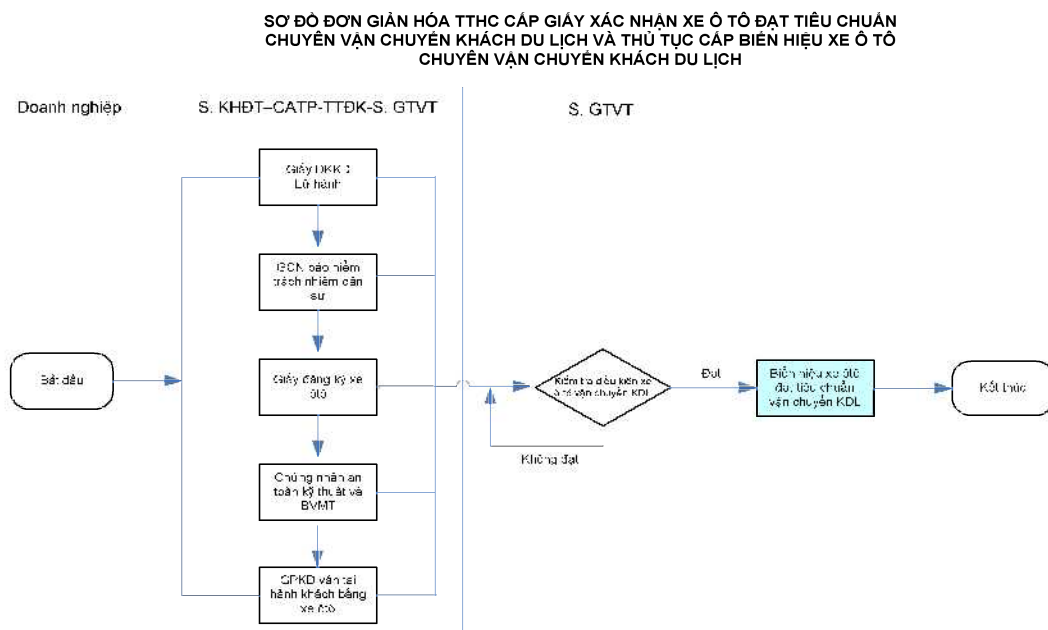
SƠ ĐỒ ĐƠN GIẢN HÓA TTHC CẤP GIẤY XÁC NHẬN XE Ô TÔ ĐẠT TIÊU CHUẨN CHUYÊN VẬN CHUYỂN KHÁCH DU LỊCH VÀ THỦ TỤC CẤP BIỂN HIỆU XE Ô TÔ CHUYÊN VẬN CHUYỂN KHÁCH DU LỊCH

Doanh nghiệp

S. KHĐT–CATP-TTĐK-S. GTVT

S. GTVT

Giấy ĐKKD Lữ hành

GCN bảo hiểm trách nhiệm dân sự

Bắt đầu

Giấy đăng ký xe ôtô

Chứng nhận an toàn kỹ thuật và BVMT

GPKD vận tải hành khách bằng xe ôtô

Kiểm tra điều kiện xe ô tô vận chuyển KDL

Không đạt

Đạt

Biển hiệu xe ôtô đạt tiêu chuẩn vận chuyển KDL

Kết thúc